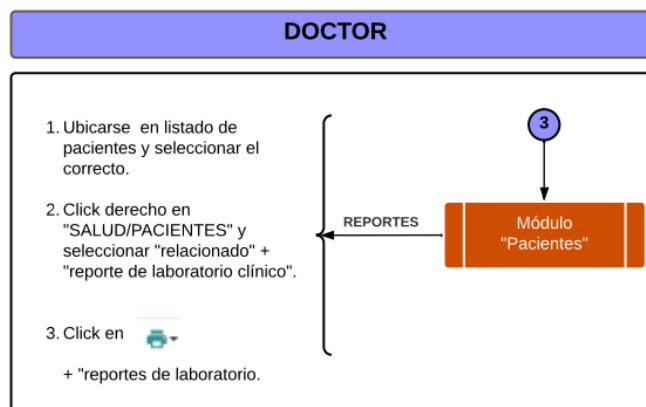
DOCTOR

1. Ubicarse en listado de pacientes y seleccionar el correcto.

2. Click derecho en "SALUD/PACIENTES" y seleccionar "relacionado" + "reporte de laboratorio clínico".

3. Click en

+ "reportes de laboratorio.

REPORTES

3

Módulo "Pacientes"